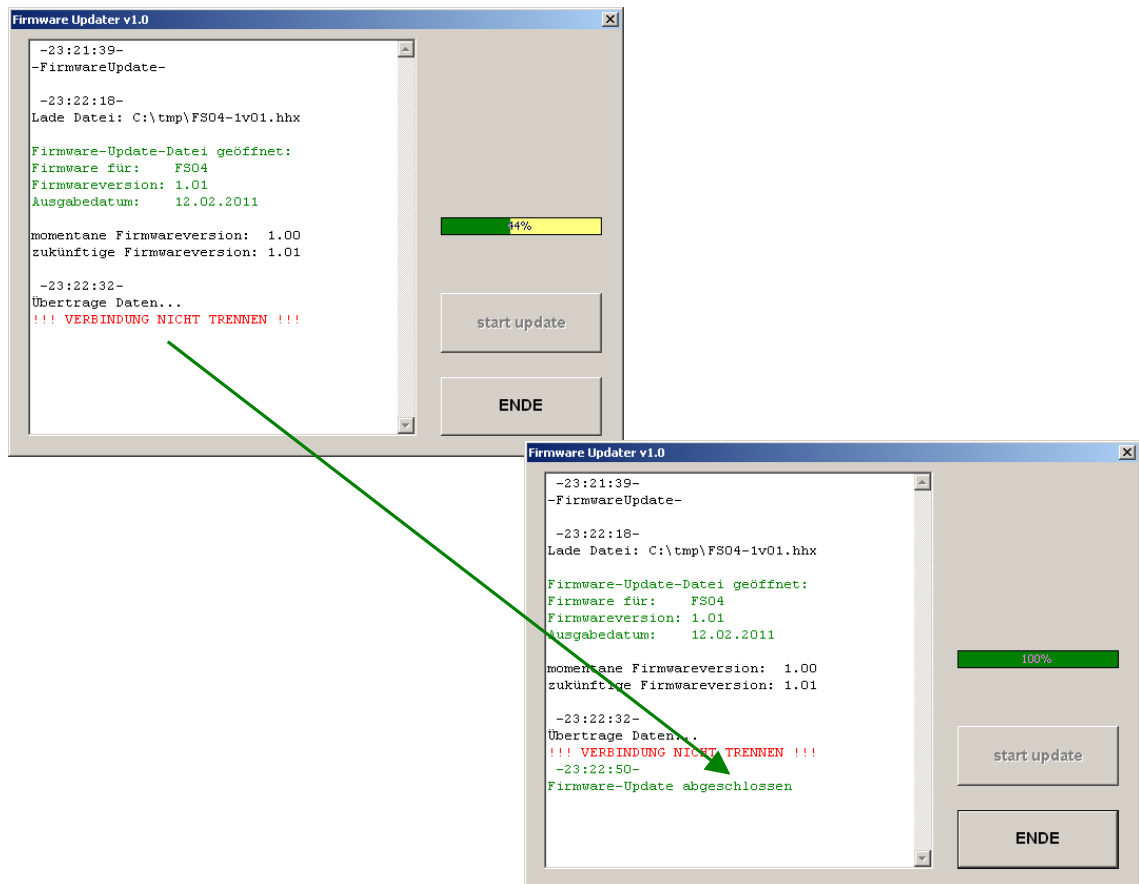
Firmware Updater v1.0

-23:21:39-
-FirmwareUpdate-

-23:22:18-
Lade Datei: C:\tmp\FS04-1v01.hhx

Firmware-Update-Datei geöffnet:
Firmware für: FS04
Firmwareversion: 1.01
Ausgabedatum: 12.02.2011

momentane Firmwareversion: 1.00
zukünftige Firmwareversion: 1.01

-23:22:32-
Übertrage Daten...
!!! VERBINDUNG NICHT TRENNEN !!!

44%

start update

ENDE

Firmware Updater v1.0

-23:21:39-
-FirmwareUpdate-

-23:22:18-
Lade Datei: C:\tmp\FS04-1v01.hhx

Firmware-Update-Datei geöffnet:
Firmware für: FS04
Firmwareversion: 1.01
Ausgabedatum: 12.02.2011

momentane Firmwareversion: 1.00
zukünftige Firmwareversion: 1.01

-23:22:32-
Übertrage Daten...
!!! VERBINDUNG NICHT TRENNEN !!!
-23:22:50-
Firmware-Update abgeschlossen

100%

start update

ENDE